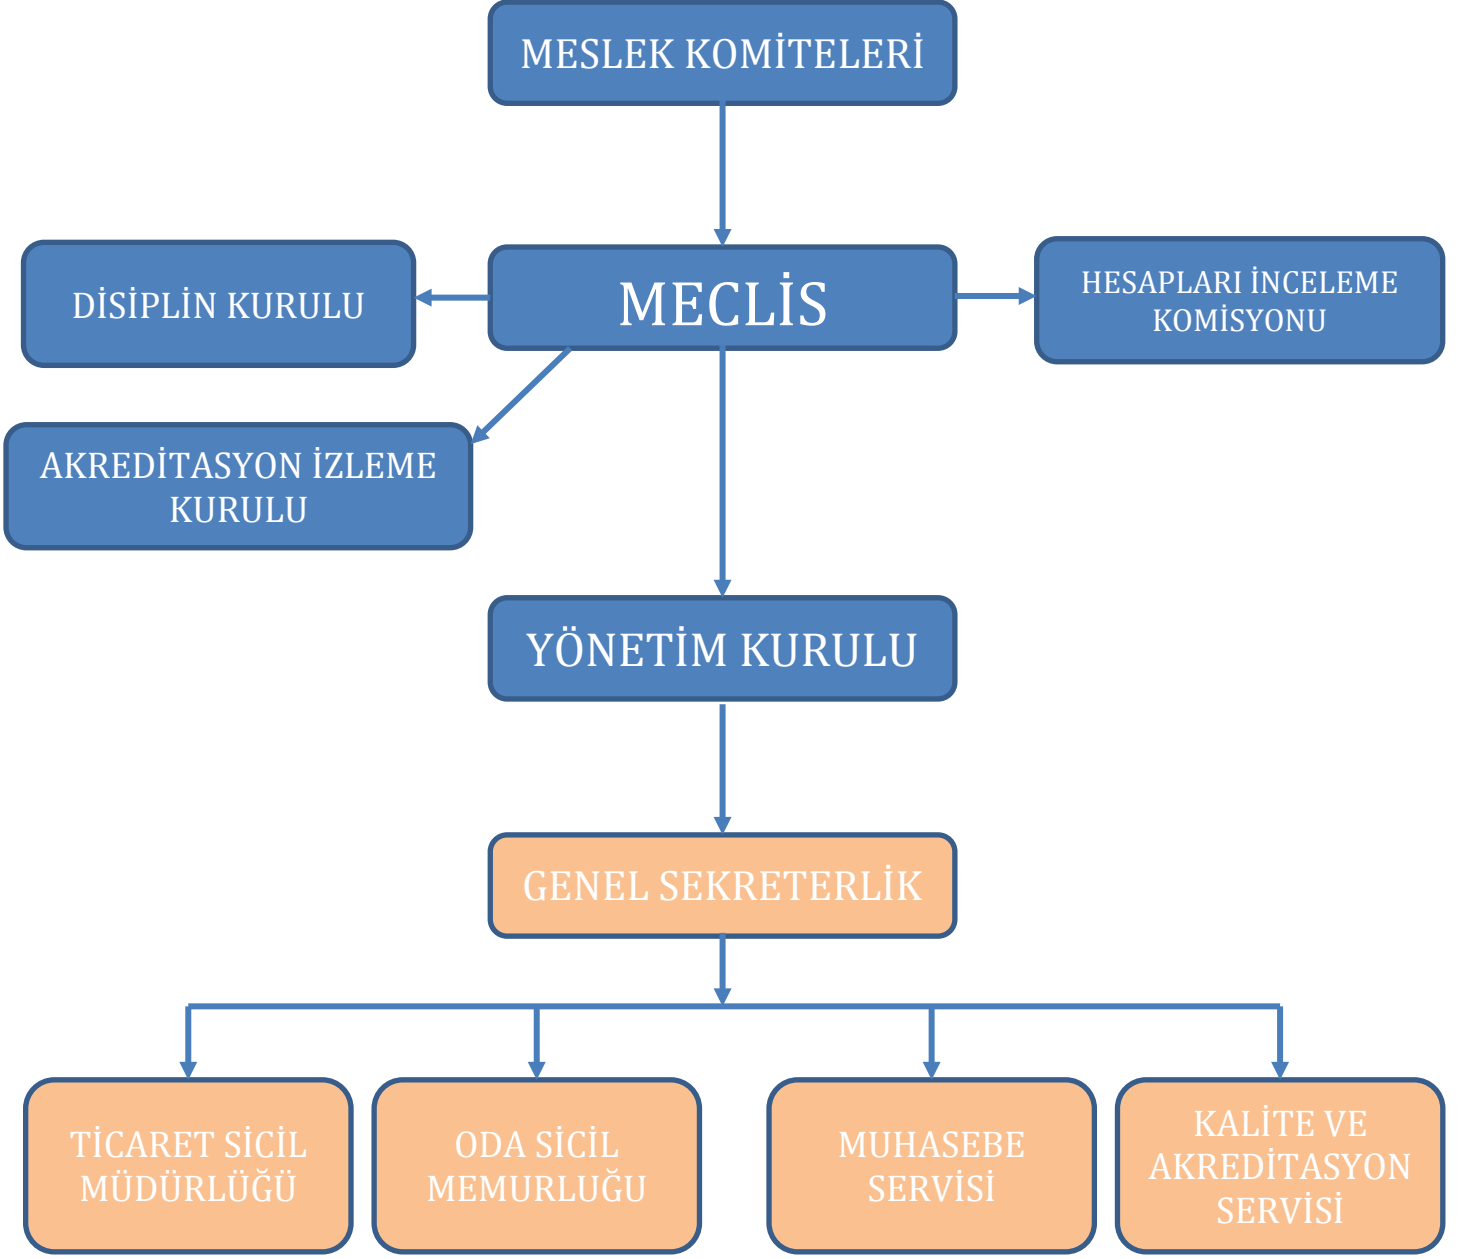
MESLEK KOMİTELERİ

DİSİPLİN KURULU

MECLİS

HESAPLARI İNCELEME KOMİSYONU

AKREDİTASYON İZLEME KURULU

YÖNETİM KURULU

GENEL SEKRETERLİK

TİCARET SİCİL MÜDÜRLÜĞÜ

ODA SİCİL MEMURLUĞU

MUHASEBE SERVİSİ

KALİTE VE AKREDİTASYON SERVİSİ